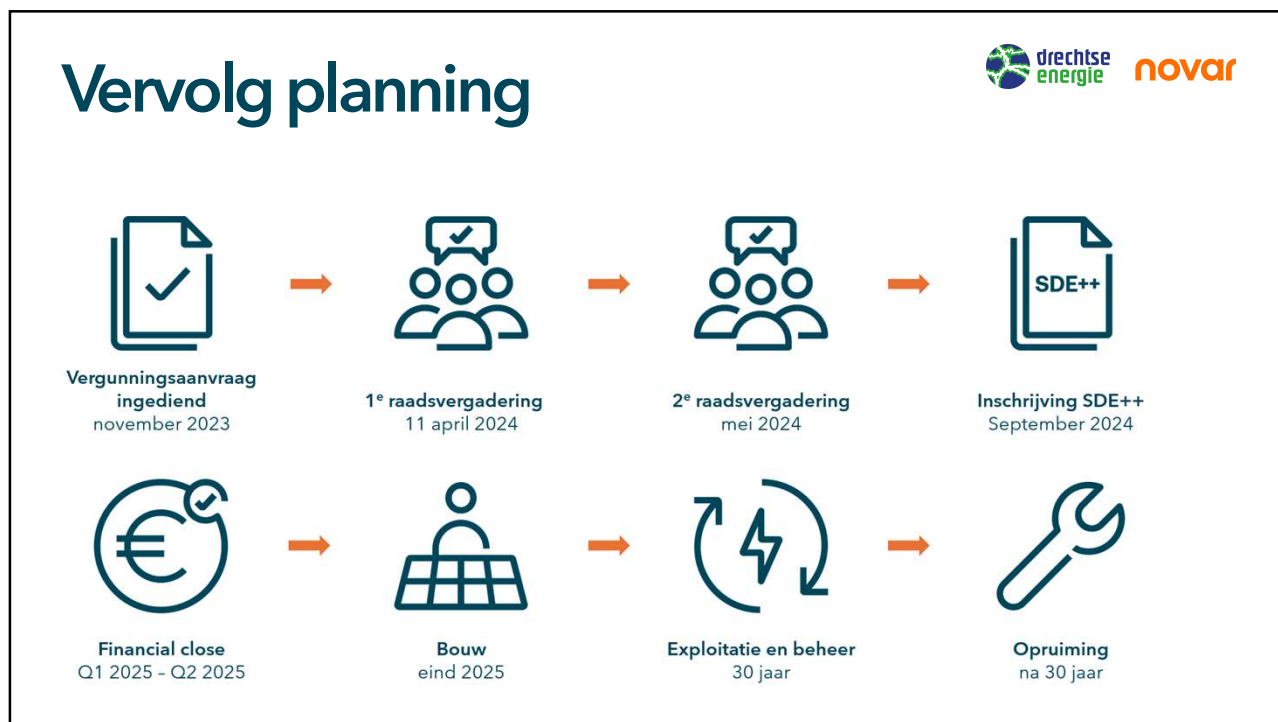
Vervolg planning

drechtse energie

novar

Vergunningsaanvraag ingediend
november 2023

$1^e$ raadsvergadering
11 april 2024

$2^e$ raadsvergadering
mei 2024

SDE++

Inschrijving SDE++
September 2024

Financial close
Q1 2025 – Q2 2025

Bouw
eind 2025

Exploitatie en beheer
30 jaar

Opruiming
na 30 jaar